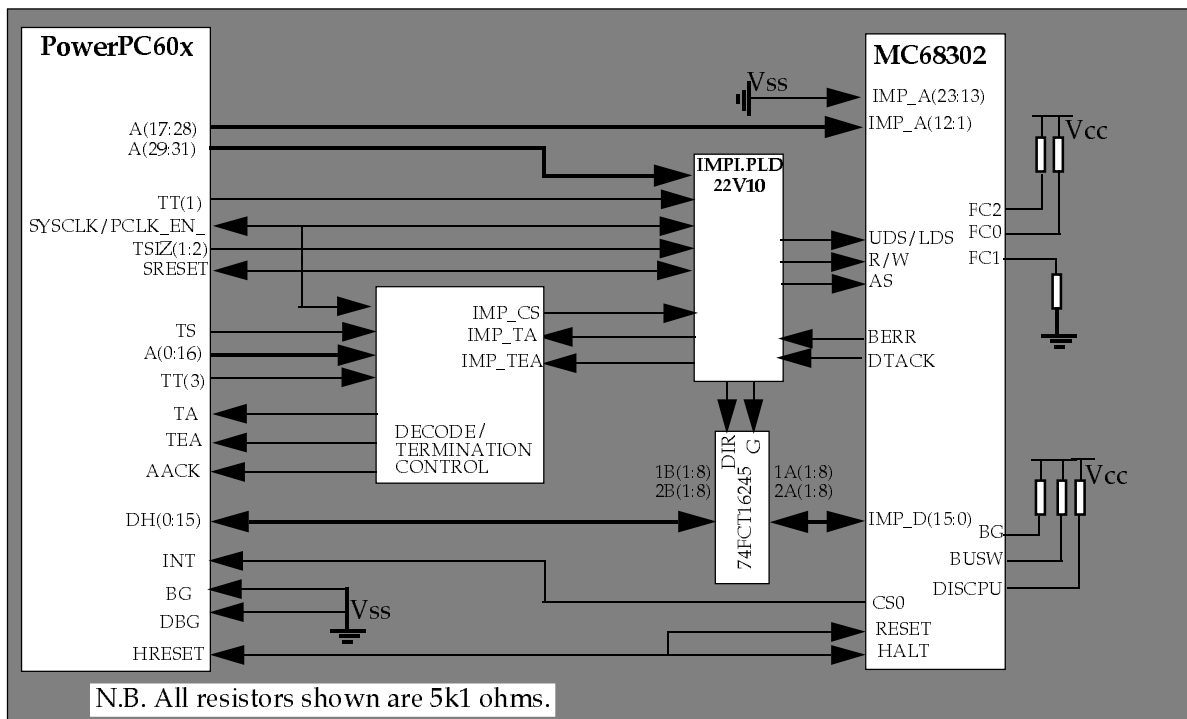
PowerPC60x

A(17:28)
A(29:31)
TT(1)
SYSCLK/PCLK_EN_
TSIZ(1:2)
SRESET
TS
A(0:16)
TT(3)
TA
TEA
AACK
DH(0:15)
INT
BG
DBG
HRESET

Vss

IMP_CS
IMP_TA
IMP_TEA
DECODE/
TERMINATION
CONTROL

IMPI.PLD
22V10

DIR
G
1B(1:8)
2B(1:8)
74FCT16245
1A(1:8)
2A(1:8)

Vss

MC68302
IMP_A(23:13)
IMP_A(12:1)
UDS/LDS
R/W
AS
BERR
DTACK
IMP_D(15:0)
CS0
RESET
HALT

Vcc
FC2
FC0
FC1

Vcc
BG
BUSW
DISCPU

N.B. All resistors shown are 5k1 ohms.